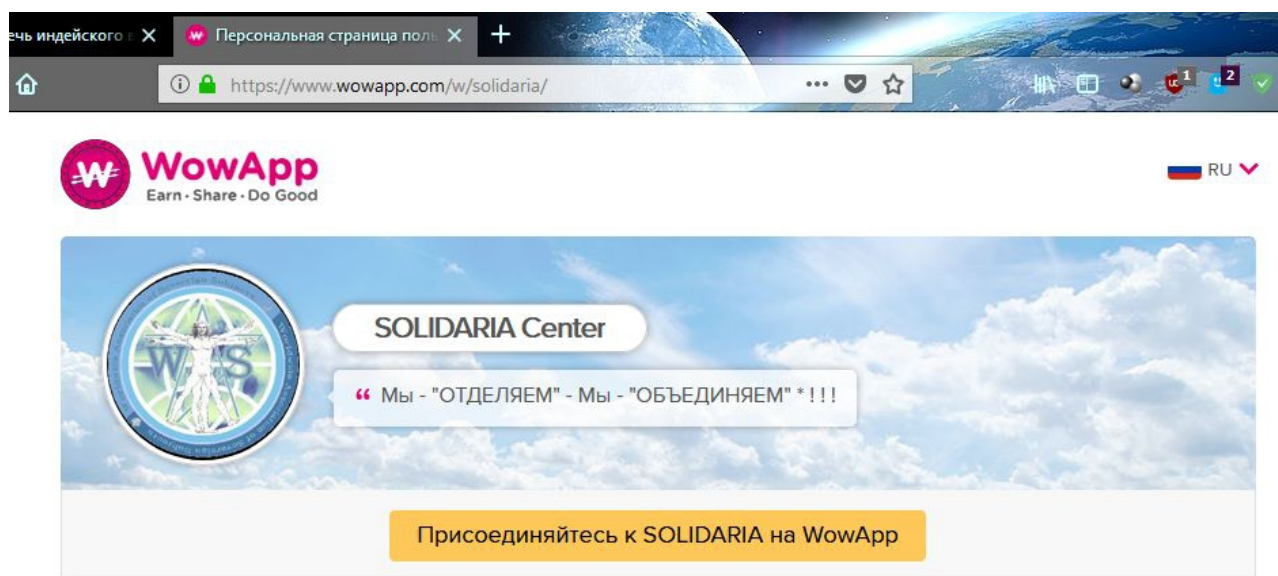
ечь индейского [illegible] ✕
Персональная страница поль ✕
+
https://www.wowapp.com/w/solidaria/
1
2

WowApp
Earn · Share · Do Good

RU

W S

SOLIDARIA Center

“ Мы - "ОТДЕЛЯЕМ" - Мы - "ОБЪЕДИНЯЕМ" * ! ! !

Присоединяйтесь к SOLIDARIA на WowApp